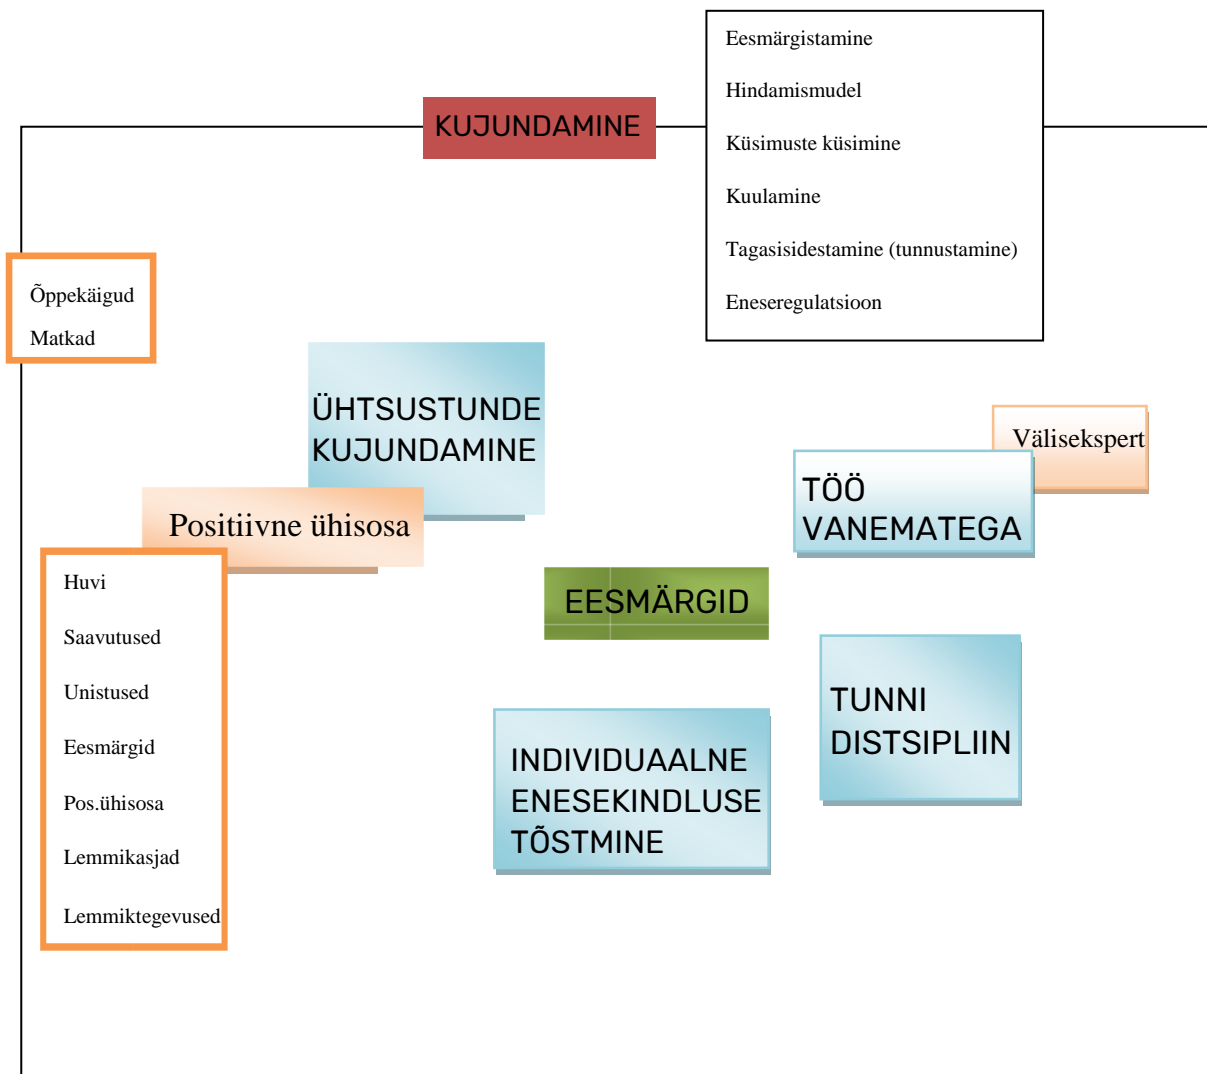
KUJUNDAMINE

Eesmärgistamine

Hindamismudel

Küsimuste küsimine

Kuulamine

Tagasisidestamine (tunnustamine)

Eneseregulatsioon

Õppekäigud

Matkad

ÜHTSUSTUNDE KUJUNDAMINE

Positiivne ühisosa

Huvi

Saavutused

Unistused

Eesmärgid

Pos.ühisosa

Lemmikasjad

Lemmiktegevused

Välisekspert

TÖÖ VANEMATEGA

EESMÄRGID

TUNNI DISTSIPLIIN

INDIVIDUAALNE ENESEKINDLUSE TÕSTMINE